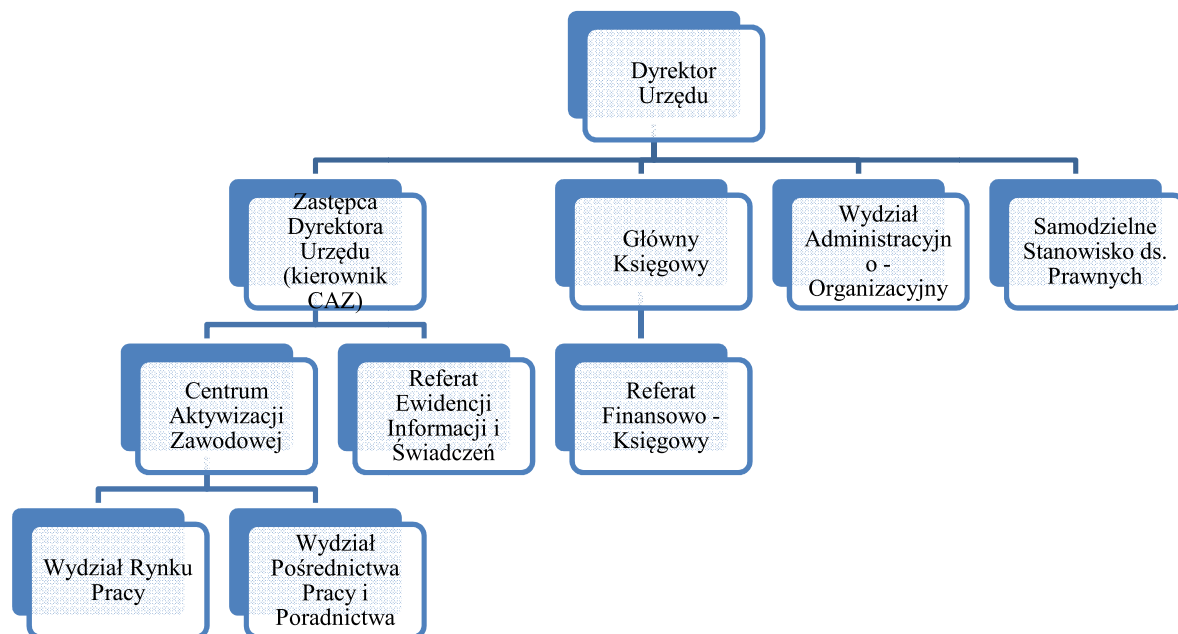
Dyrektor Urzędu

Zastępca Dyrektora Urzędu (kierownik CAZ)

Główny Księgowy

Wydział Administracyjno - Organizacyjny

Samodzielne Stanowisko ds. Prawnych

Centrum Aktywizacji Zawodowej

Referat Ewidencji Informacji i Świadczeń

Referat Finansowo - Księgowy

Wydział Rynku Pracy

Wydział Pośrednictwa Pracy i Poradnictwa